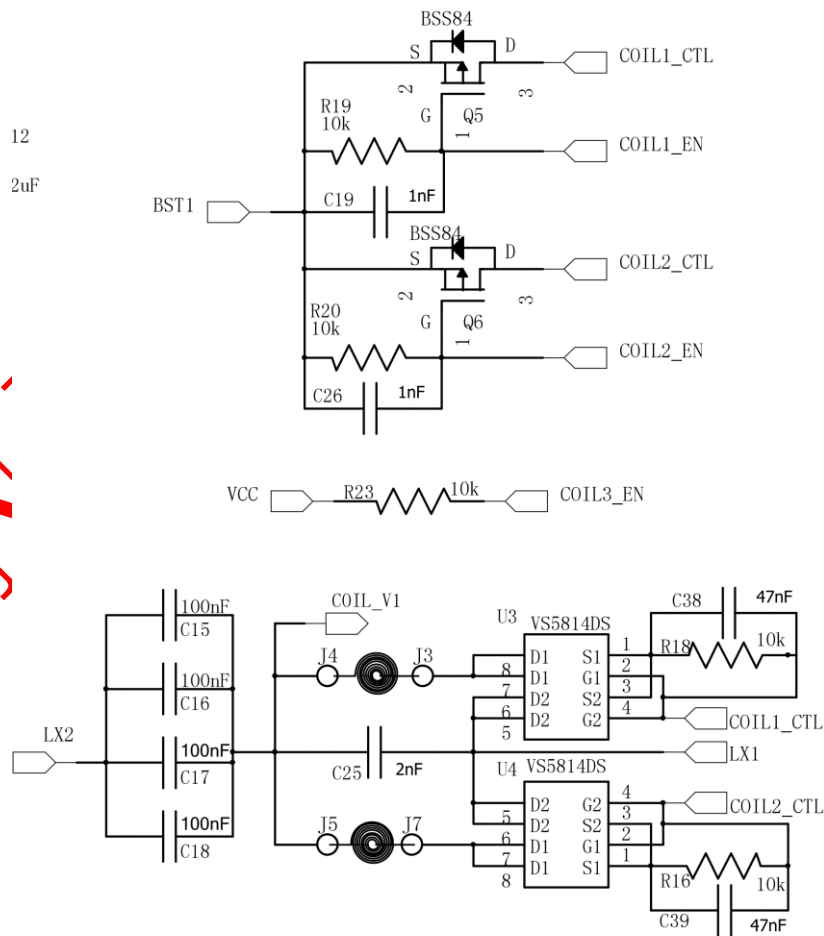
BSS84
S
D
COIL1_CTL
2
3
R19
10k
G
Q5
1
12
COIL1_EN
2uF
BST1
C19
1nF
BSS84
S
D
COIL2_CTL
2
3
R20
10k
G
Q6
1
COIL2_EN
C26
1nF

VCC
R23
10k
COIL3_EN

100nF
C15
COIL_V1
U3
VS5814DS
C38
47nF
100nF
C16
J4
J3
D1
S1
1
R18
10k
8
D1
G1
2
7
D2
S2
3
6
D2
G2
4
COIL1_CTL
LX2
100nF
C17
5
C25
2nF
LX1
U4
VS5814DS
D2
G2
4
COIL2_CTL
100nF
C18
5
D2
S2
3
J5
J7
6
D1
G1
2
7
D1
S1
1
8
R16
10k
C39
47nF